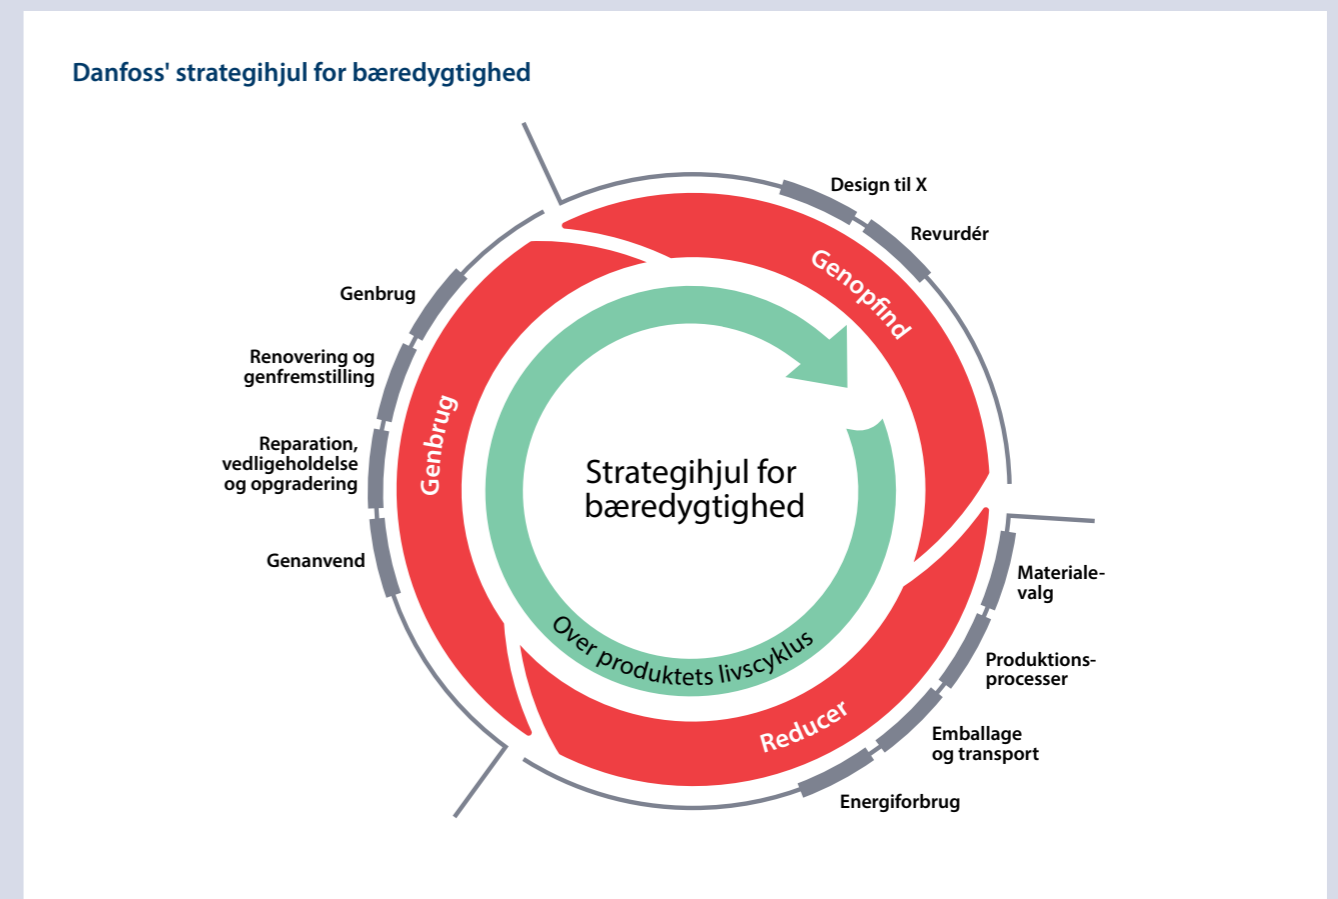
Danfoss' strategihjul for bæredygtighed

Design til X

Revurdér

Genopfind

Genbrug

Renovering og genfremstilling

Reparation, vedligeholdelse og opgradering

Genanvend

Genbrug

Strategihjul for bæredygtighed

Over produktets livscyklus

Materiale-valg

Produktions-processer

Emballage og transport

Energiforbrug

Reducer